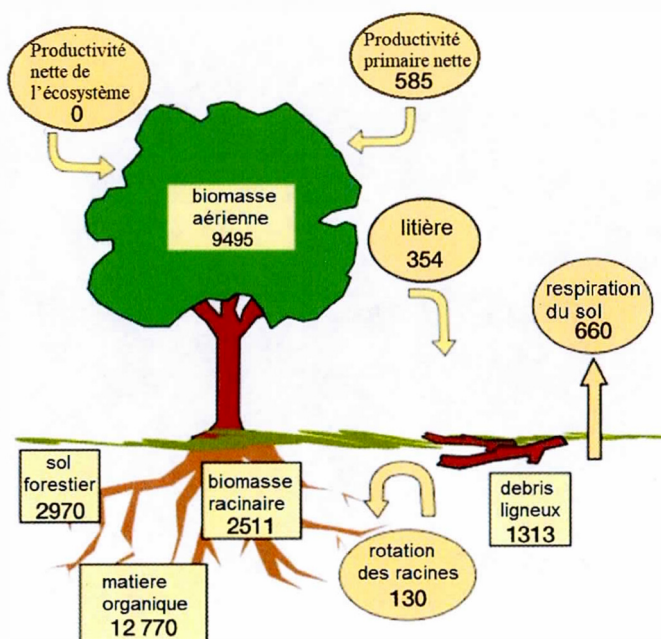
Productivité nette de l'écosystème
0

Productivité primaire nette
585

biomasse aérienne
9495

litière
354

respiration du sol
660

sol forestier
2970

biomasse racinaire
2511

debris ligneux
1313

rotation des racines
130

matiere organique
12 770